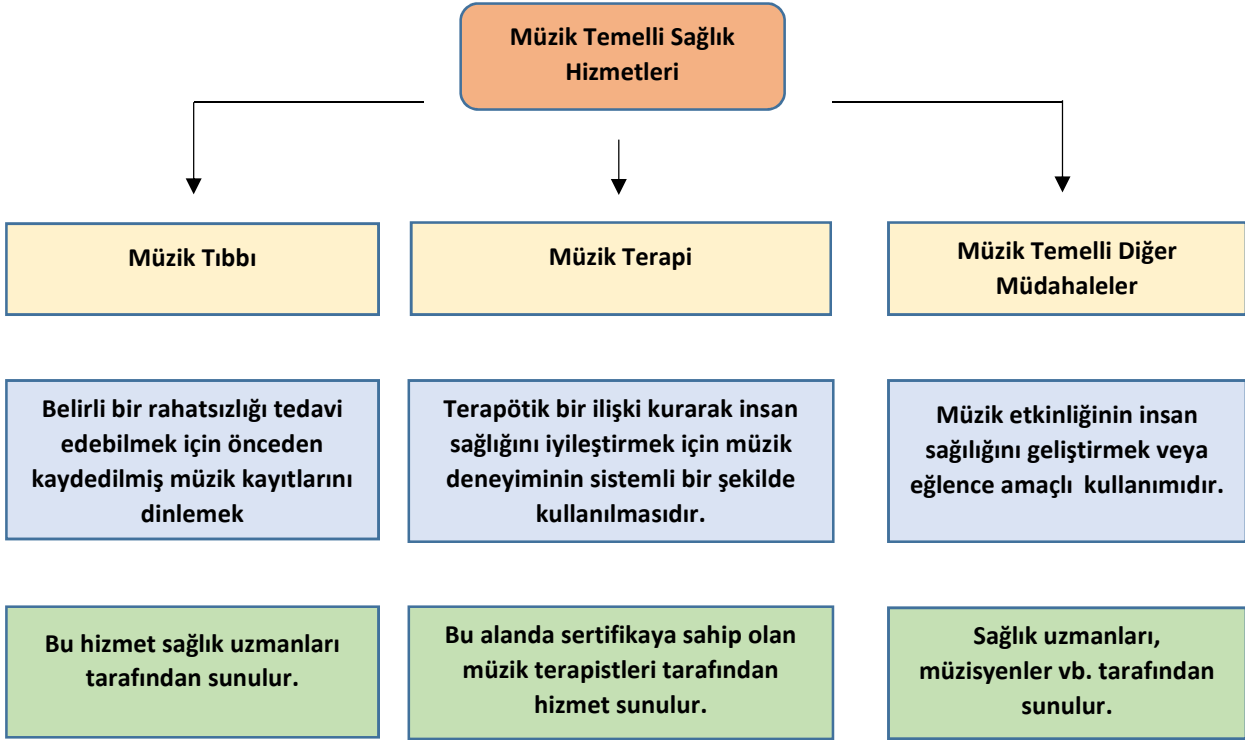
Müzik Temelli Sağlık Hizmetleri

Müzik Tıbbı

Belirli bir rahatsızlığı tedavi edebilmek için önceden kaydedilmiş müzik kayıtlarını dinlemek

Bu hizmet sağlık uzmanları tarafından sunulur.

Müzik Terapi

Terapötik bir ilişki kurarak insan sağlığını iyileştirmek için müzik deneyiminin sistemli bir şekilde kullanılmasıdır.

Bu alanda sertifikaya sahip olan müzik terapistleri tarafından hizmet sunulur.

Müzik Temelli Diğer Müdahaleler

Müzik etkinliğinin insan sağılığını geliştirmek veya eğlence amaçlı kullanımıdır.

Sağlık uzmanları, müzisyenler vb. tarafından sunulur.